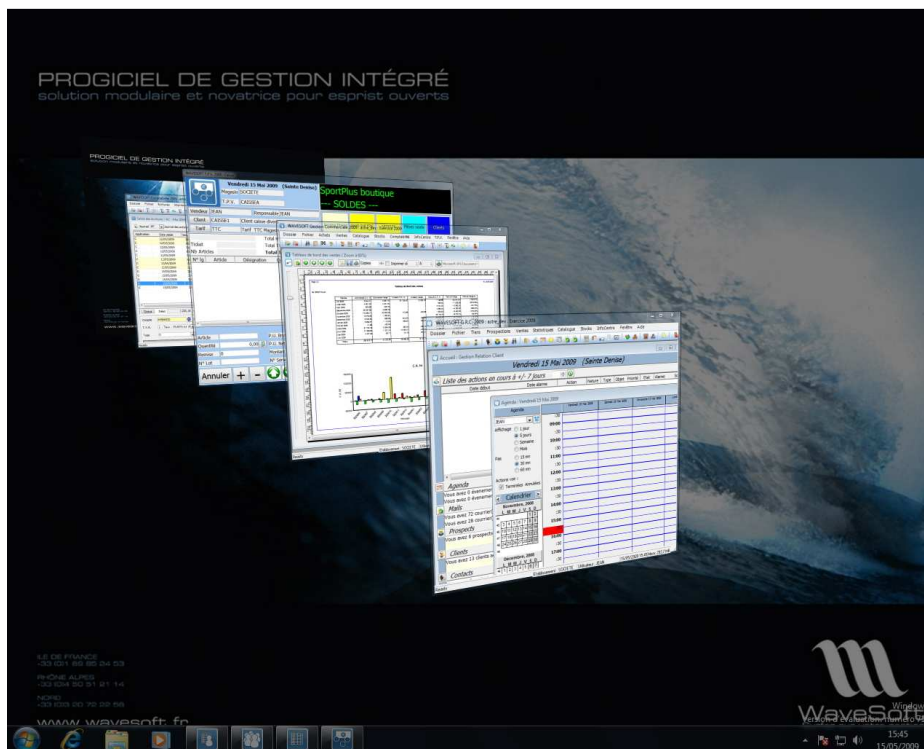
PROGICIEL DE GESTION INTÉGRÉ
solution modulaire et novatrice pour esprist ouverts

PROGICIEL DE GESTION INTÉGRÉ

Vendredi 15 Mai 2009 (Sainte Denise)
Magasin SOCIETE
T.P.V. CAISSE4
Vendeur JEAN
Responsable JEAN
Client CAISSE1
Tarif TTC
Total
Nb Articles
N° lg Article Désignation
Article
Quantité
Remise
N° Lot
Annuler

SportPlus boutique
--- SOLDES ---

WAVESOFT Gestion Commerciale

WAVESOFT S.A.C.

Accueil - Gestion Relation Client
Vendredi 15 Mai 2009 (Sainte Denise)
Liste des actions en cours à +/- 7 jours
Date alarme Action Nature Type Objet Priorité Etat
Date début
Agenda - Vendredi 15 Mai 2009
Agenda
JEAN
affichage 1 jour 5 jours Semaine Mois
Pas 15 mn 30 mn 60 mn
Actions vue : Terminées Annulées
Calendrier
Agenda
Vous avez 0 évènement
Mails
Vous avez 72 courrier
Prospects
Vous avez 6 prospects
Clients
Vous avez 13 clients
Contacts

ILE DE FRANCE
+33 (0)1 69 66 24 53
RHÔNE ALPES
+33 (0)4 50 51 21 14
NORD
+33 (0)3 20 70 02 66
www.wavesoft.fr

WaveSoft
Windows
Version d'évaluation
15:45
15/05/2009